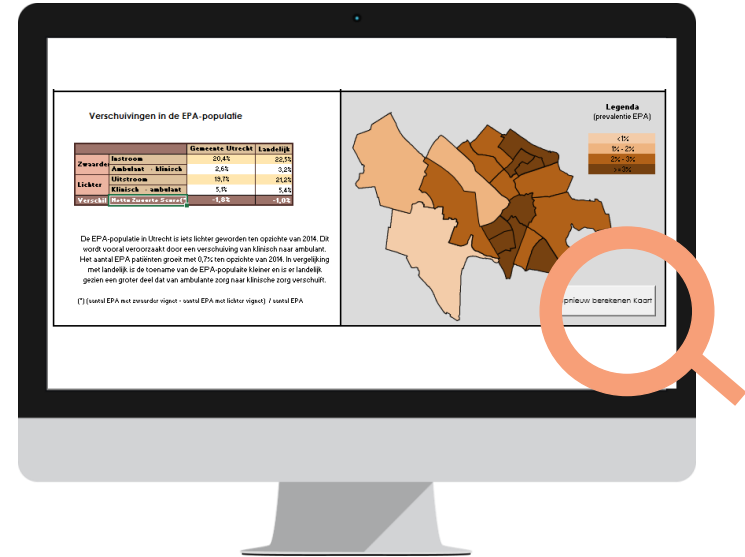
Verschuivingen in de EPA-populatie

| | | Gemeente Utrecht | Landelijk |
|---|---|---|---|
| Zwaarder | Instroom | 20,4% | 22,5% |
| | Ambulant → klinisch | 2,6% | 3,2% |
| Lichter | Uitstroom | 19,7% | 21,2% |
| | Klinisch → ambulant | 5,1% | 5,4% |
| Verschil | Netto Zwaarte Score(*) | -1,8% | -1,0% |

De EPA-populatie in Utrecht is iets lichter geworden ten opzichte van 2014. Dit wordt vooral veroorzaakt door een verschuiving van klinisch naar ambulant. Het aantal EPA patiënten groeit met 0,7% ten opzichte van 2014. In vergelijking met landelijk is de toename van de EPA-populaite kleiner en is er landelijk gezien een groter deel dat van ambulante zorg naar klinische zorg verschuift.

(*) (aantal EPA met zwaarder vignet - aantal EPA met lichter vignet) / aantal EPA

Legenda
(prevalentie EPA)
<1%
1% - 2%
2% - 3%
>=3%

opnieuw berekenen Kaart